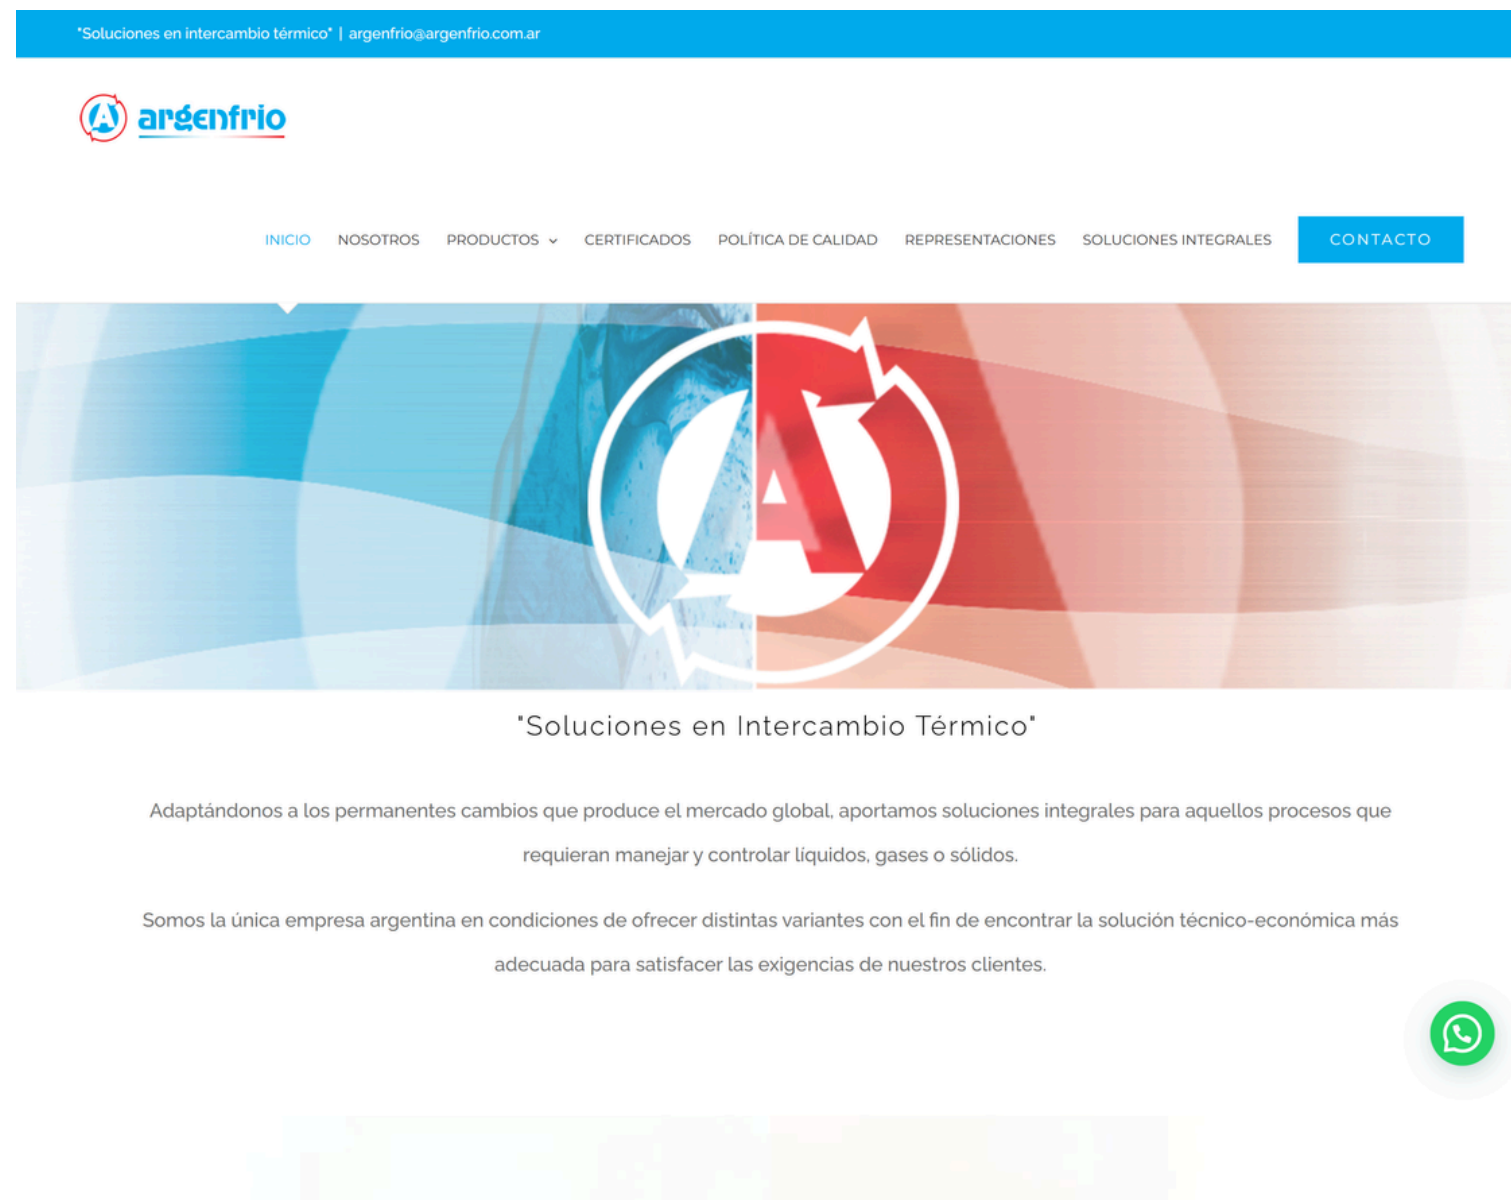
"Soluciones en intercambio térmico" | argenfrio@argenfrio.com.ar

argenfrio

INICIO NOSOTROS PRODUCTOS CERTIFICADOS POLÍTICA DE CALIDAD REPRESENTACIONES SOLUCIONES INTEGRALES CONTACTO

"Soluciones en Intercambio Térmico"

Adaptándonos a los permanentes cambios que produce el mercado global, aportamos soluciones integrales para aquellos procesos que requieran manejar y controlar líquidos, gases o sólidos.

Somos la única empresa argentina en condiciones de ofrecer distintas variantes con el fin de encontrar la solución técnico-económica más adecuada para satisfacer las exigencias de nuestros clientes.